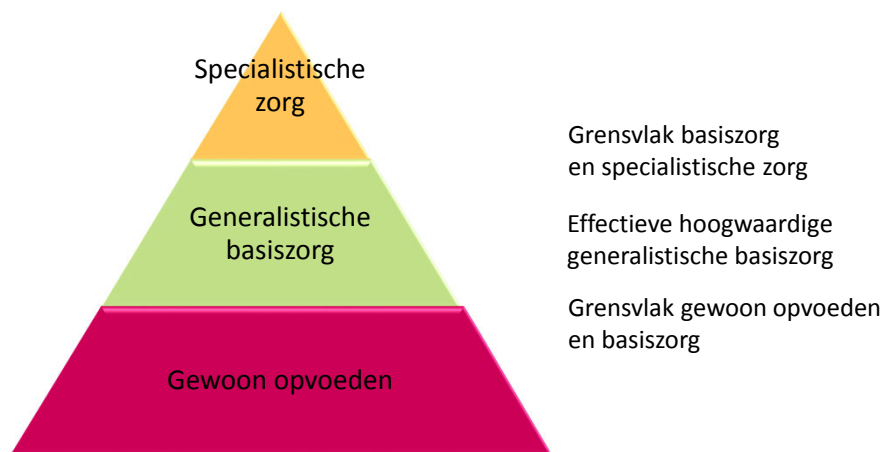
Specialistische zorg

Generalistische basiszorg

Gewoon opvoeden

Grensvlak basiszorg en specialistische zorg

Effectieve hoogwaardige generalistische basiszorg

Grensvlak gewoon opvoeden en basiszorg